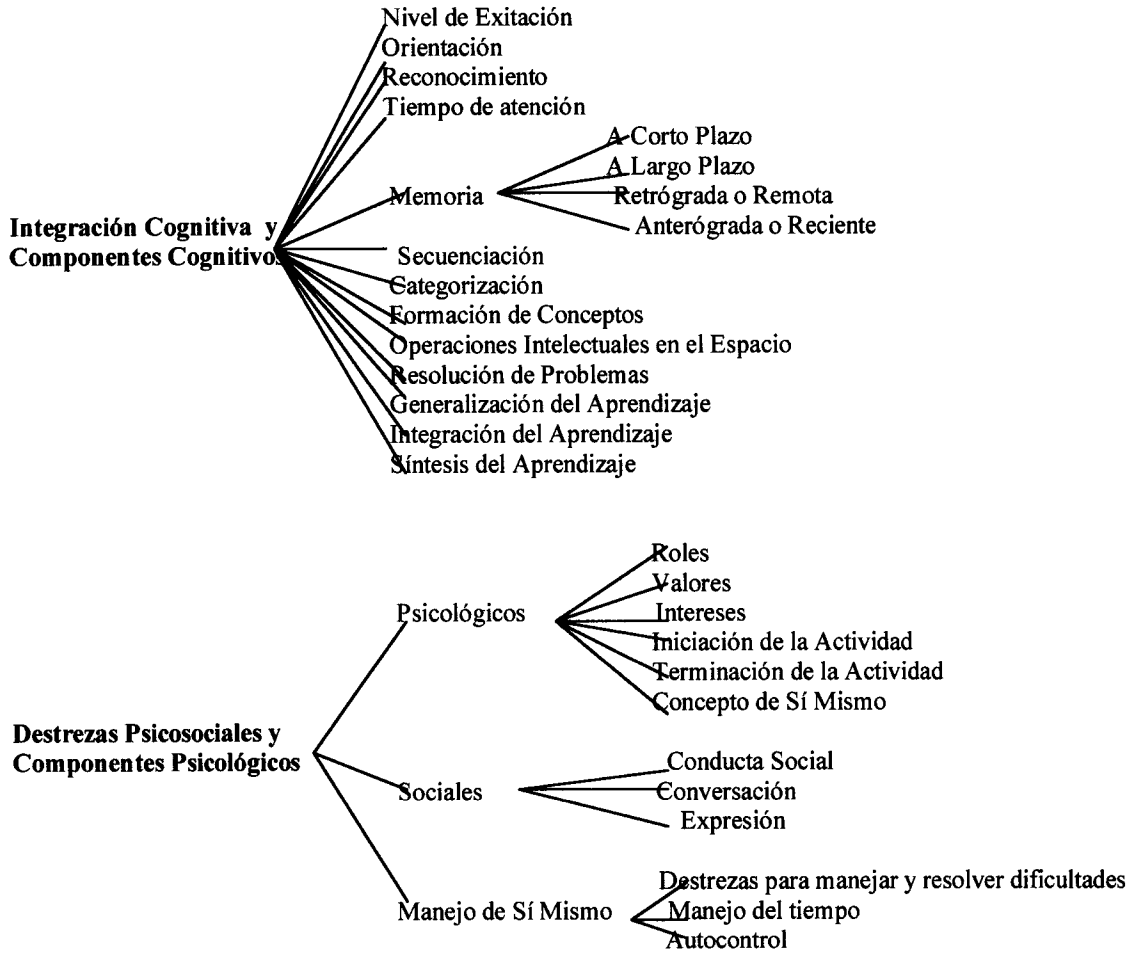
Integración Cognitiva y Componentes Cognitivos

Nivel de Exitación
Orientación
Reconocimiento
Tiempo de atención
Memoria
A Corto Plazo
A Largo Plazo
Retrógrada o Remota
Anterógrada o Reciente
Secuenciación
Categorización
Formación de Conceptos
Operaciones Intelectuales en el Espacio
Resolución de Problemas
Generalización del Aprendizaje
Integración del Aprendizaje
Síntesis del Aprendizaje

Destrezas Psicosociales y Componentes Psicológicos

Psicológicos
Roles
Valores
Intereses
Iniciación de la Actividad
Terminación de la Actividad
Concepto de Sí Mismo
Sociales
Conducta Social
Conversación
Expresión
Manejo de Sí Mismo
Destrezas para manejar y resolver dificultades
Manejo del tiempo
Autocontrol